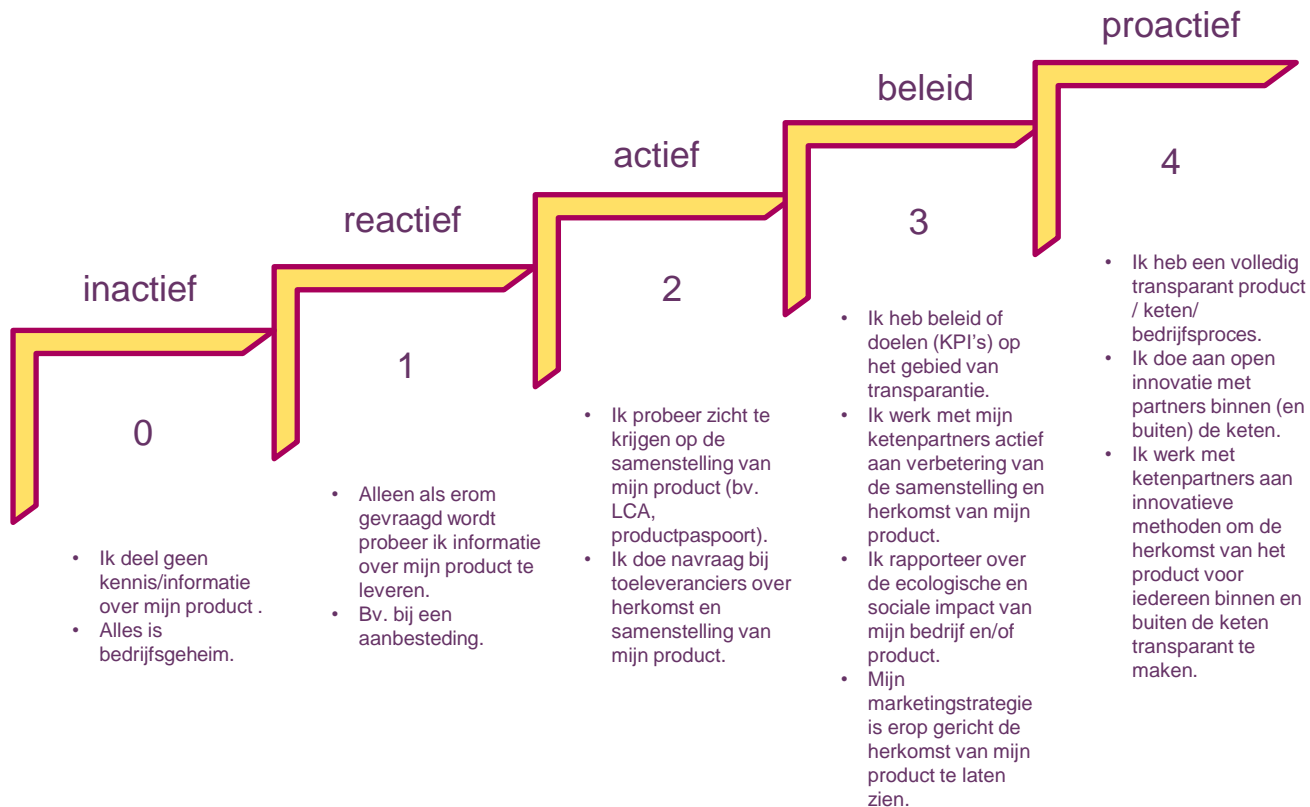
inactief

0

• Ik deel geen kennis/informatie over mijn product .
• Alles is bedrijfsgeheim.

reactief

1

• Alleen als erom gevraagd wordt probeer ik informatie over mijn product te leveren.
• Bv. bij een aanbesteding.

actief

2

• Ik probeer zicht te krijgen op de samenstelling van mijn product (bv. LCA, productpaspoort).
• Ik doe navraag bij toeleveranciers over herkomst en samenstelling van mijn product.

beleid

3

• Ik heb beleid of doelen (KPI's) op het gebied van transparantie.
• Ik werk met mijn ketenpartners actief aan verbetering van de samenstelling en herkomst van mijn product.
• Ik rapporteer over de ecologische en sociale impact van mijn bedrijf en/of product.
• Mijn marketingstrategie is erop gericht de herkomst van mijn product te laten zien.

proactief

4

• Ik heb een volledig transparant product / keten/ bedrijfsproces.
• Ik doe aan open innovatie met partners binnen (en buiten) de keten.
• Ik werk met ketenpartners aan innovatieve methoden om de herkomst van het product voor iedereen binnen en buiten de keten transparant te maken.